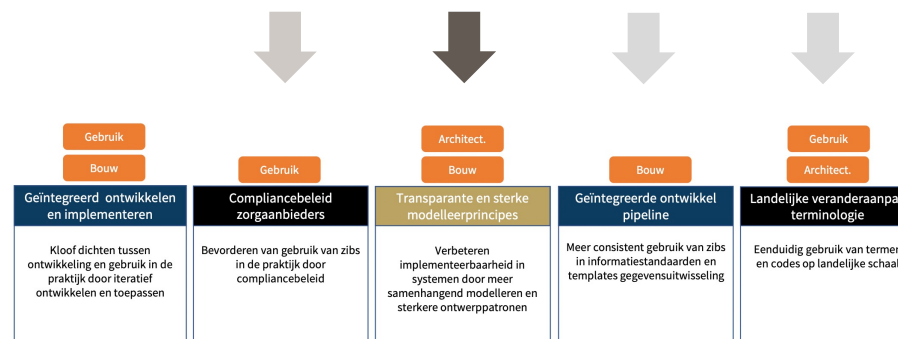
Gebruik

Bouw

Geïntegreerd ontwikkelen en implementeren

Kloof dichten tussen ontwikkeling en gebruik in de praktijk door iteratief ontwikkelen en toepassen

Gebruik

Compliancebeleid zorgaanbieders

Bevorderen van gebruik van zibs in de praktijk door compliancebeleid

Architect.

Bouw

Transparante en sterke modelleerprincipes

Verbeteren implementeerbaarheid in systemen door meer samenhangend modelleren en sterkere ontwerppatronen

Bouw

Geïntegreerde ontwikkel pipeline

Meer consistent gebruik van zibs in informatiestandaarden en templates gegevensuitwisseling

Gebruik

Architect.

Landelijke veranderaanpa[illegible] terminologie

Eenduidig gebruik van termen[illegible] en codes op landelijke schaal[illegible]